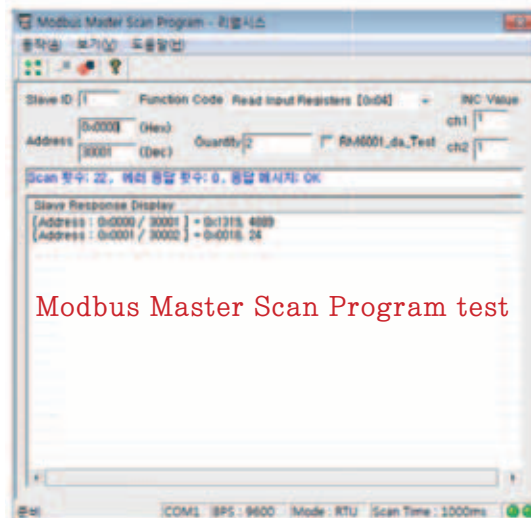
Modbus Master Scan Program - 리얼시스

동작(S) 보기(V) 도움말(H)

Slave ID 1

Function Code Read Input Registers [0x04]

INC Value

ch1 1

Address 0x0000 (Hex)

30001 (Dec)

Quantity 2

RM6001_ds_Test

ch2 1

Scan 횟수: 22, 에러 응답 횟수: 0, 응답 메시지: OK

Slave Response Display

[Address : 0x0000 / 30001 ] = 0x1319, 4889
[Address : 0x0001 / 30002 ] = 0x0018, 24

Modbus Master Scan Program test

준비

COM1 BPS : 9600 Mode : RTU Scan Time : 1000ms